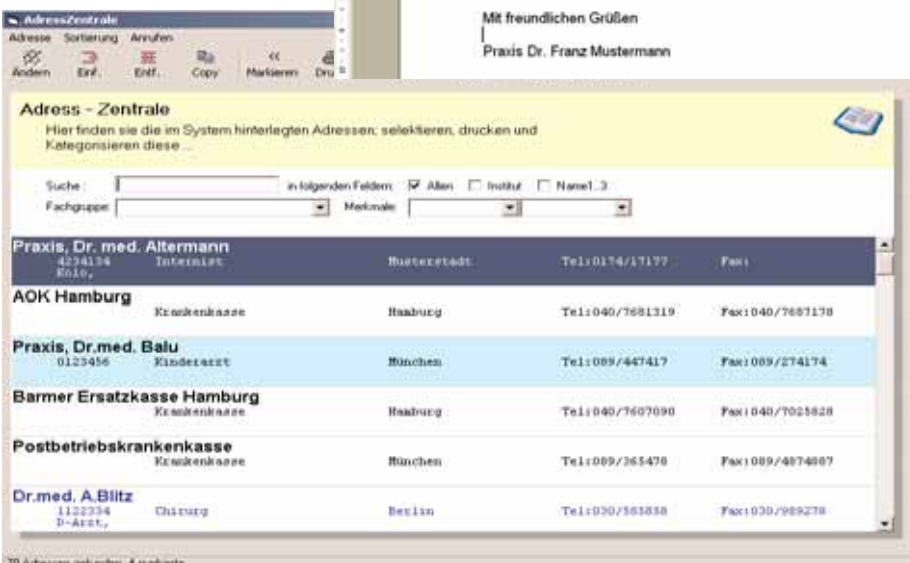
AdressZentrale

Adresse Sortierung Anrufen

Ändern Einf. Entf. Copy Markieren Dru

Mit freundlichen Grüßen

Praxis Dr. Franz Mustermann

Adress - Zentrale

Hier finden sie die im System hinterlegten Adressen; selektieren, drucken und Kategorisieren diese ...

Suche: in folgenden Feldern: Allen Institut Name1..3

Fachgruppe: Merkmale:

Praxis, Dr. med. Altermann
4234134 Internist Musterstadt Tel:0174/17177 Fax:
Kolo,

AOK Hamburg
Krankenkasse Hamburg Tel:040/7681319 Fax:040/7687178

Praxis, Dr.med. Balu
0123456 Kinderarzt München Tel:089/447417 Fax:089/274174

Barmer Ersatzkasse Hamburg
Krankenkasse Hamburg Tel:040/7607090 Fax:040/7025828

Postbetriebskrankenkasse
Krankenkasse München Tel:089/365470 Fax:089/4074887

Dr.med. A.Blitz
1122334 Chirurg Berlin Tel:030/585838 Fax:030/989278
D-Arzt,

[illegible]